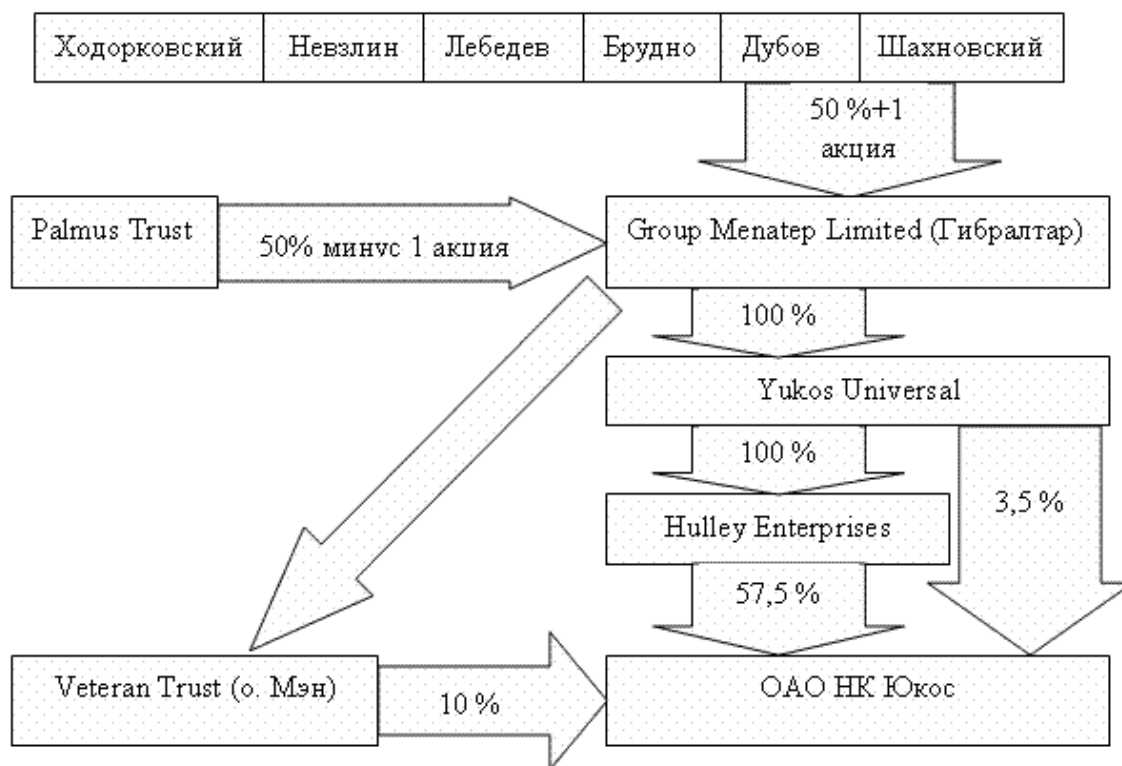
| Ходорковский | Невзлин | Лебедев | Брудно | Дубов | Шахновский |
|---|---|---|---|---|---|

50 %+1 акция

Palmus Trust

50% минус 1 акция

Group Menatep Limited (Гибралтар)

100 %

Yukos Universal

100 %

3,5 %

Hulley Enterprises

57,5 %

Veteran Trust (о. Мэн)

10 %

ОАО НК Юкос